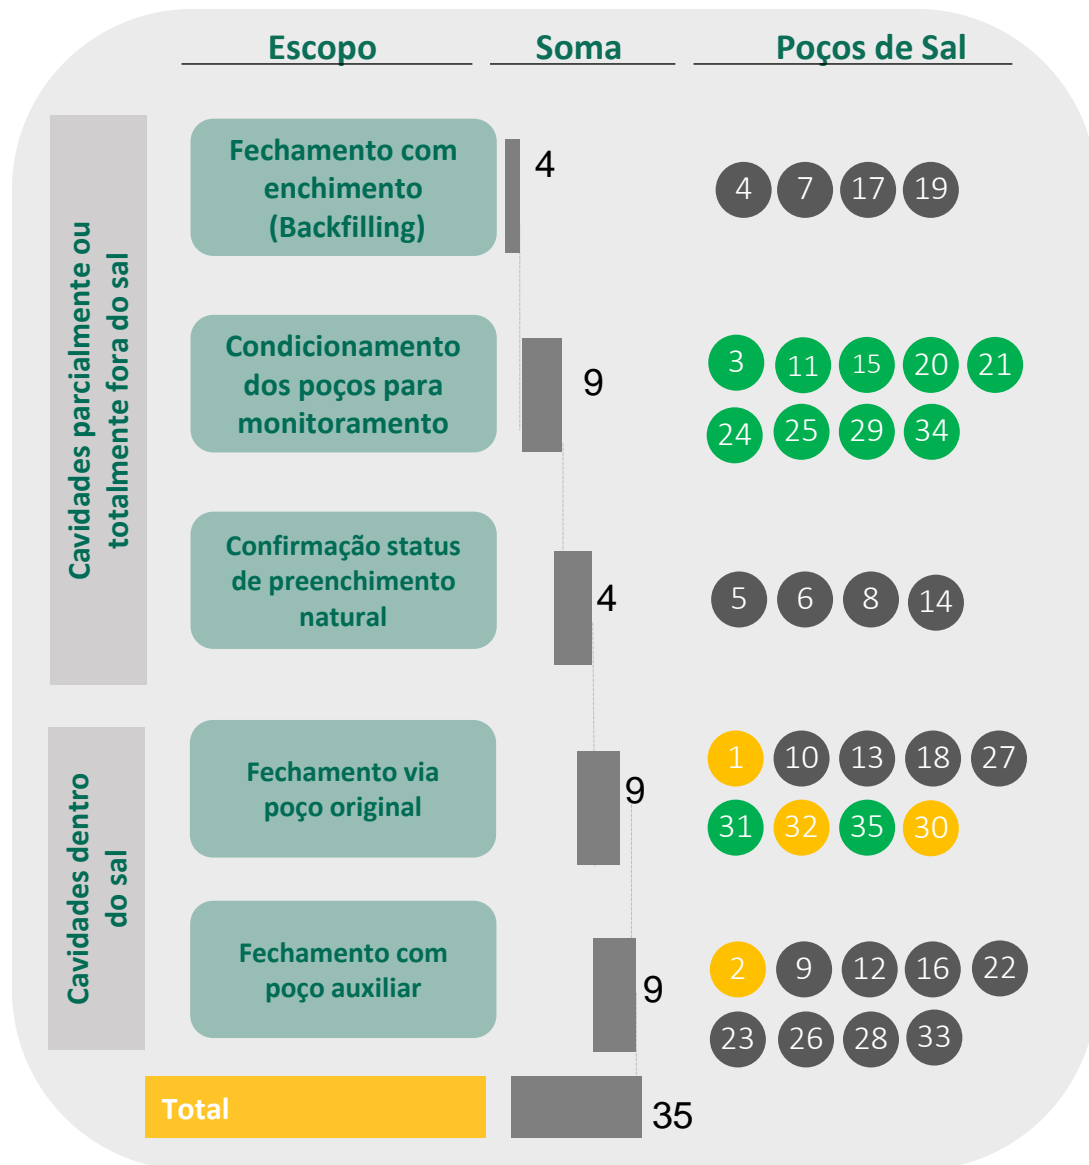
Escopo

Soma

Poços de Sal

Cavidades parcialmente ou totalmente fora do sal

Fechamento com enchimento (Backfilling)

4

4 7 17 19

Condicionamento dos poços para monitoramento

9

3 11 15 20 21 24 25 29 34

Confirmação status de preenchimento natural

4

5 6 8 14

Cavidades dentro do sal

Fechamento via poço original

9

1 10 13 18 27 31 32 35 30

Fechamento com poço auxiliar

9

2 9 12 16 22 23 26 28 33

Total

35